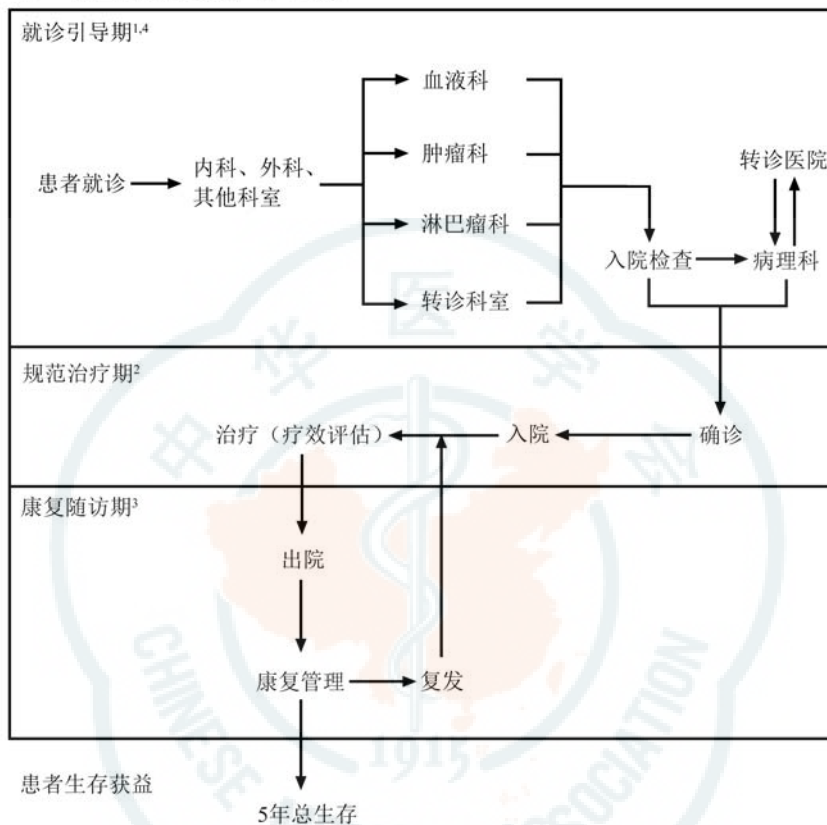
就诊引导期$^{1,4}$

患者就诊

内科、外科、其他科室

血液科

肿瘤科

淋巴瘤科

转诊科室

转诊医院

入院检查

病理科

规范治疗期$^{2}$

治疗（疗效评估）

入院

确诊

康复随访期$^{3}$

出院

康复管理

复发

患者生存获益

5年总生存

中华医学会

CHINESE MEDICAL ASSOCIATION

1915